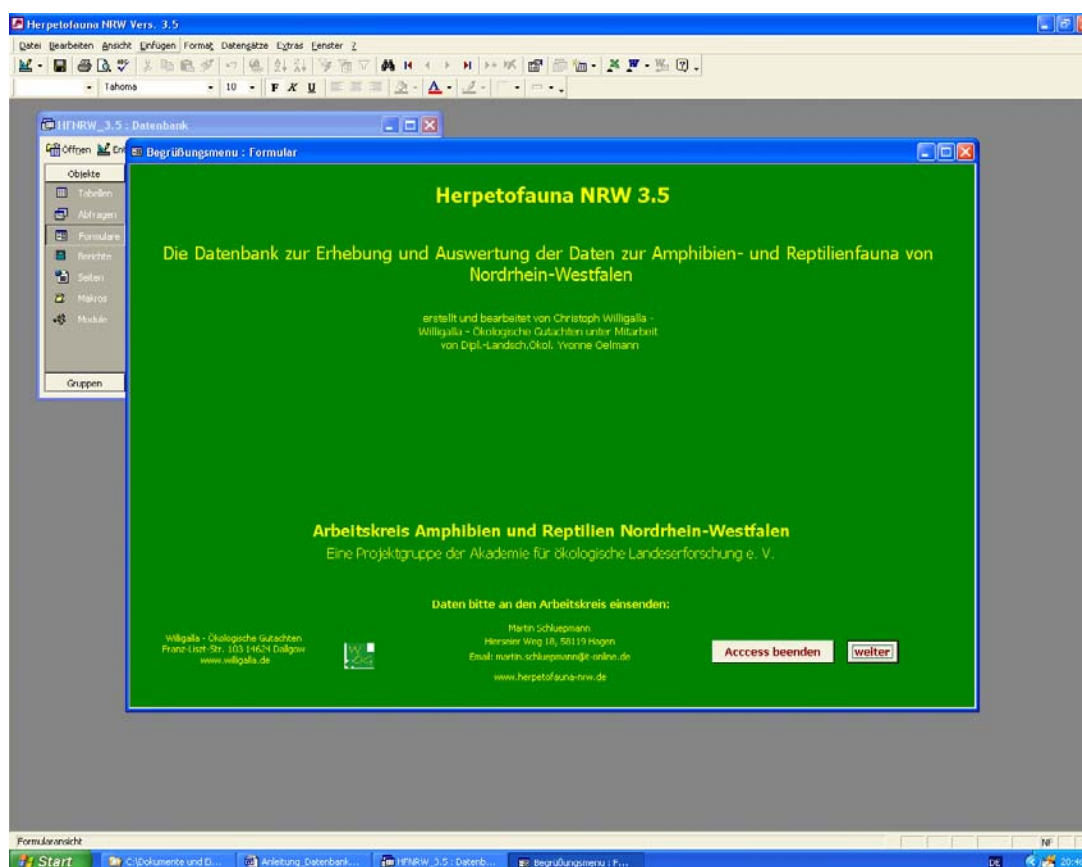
Herpetofauna NRW Vers. 3.5

Datei Bearbeiten Ansicht Einfügen Format Datensätze Extras Fenster ?

Tahoma 10 F K U

HFNRW_3.5 : Datenbank

Öffnen Ent

Objekte
Tabellen
Abfragen
Formulare
Berichte
Seiten
Makros
Module

Gruppen

Begrüßungsmenu : Formular

Herpetofauna NRW 3.5

Die Datenbank zur Erhebung und Auswertung der Daten zur Amphibien- und Reptilienfauna von Nordrhein-Westfalen

erstellt und bearbeitet von Christoph Willigalla - Willigalla - Ökologische Gutachten unter Mitarbeit von Dipl.-Landsch.Ökol. Yvonne Oelmann

Arbeitskreis Amphibien und Reptilien Nordrhein-Westfalen

Eine Projektgruppe der Akademie für ökologische Landeserforschung e. V.

Daten bitte an den Arbeitskreis einsenden:

Willigalla - Ökologische Gutachten
Franz-Liszt-Str. 103 14624 Dallgow
www.willigalla.de

Martin Schlüpmann
Hierseier Weg 18, 58119 Hagen
Email: martin.schluepmann@t-online.de

www.herpetofauna-nrw.de

Acccess beenden

weiter

Formularansicht

NF

Start

C:\Dokumente und Ei...

Anleitung_Datenbank...

HFNRW_3.5 : Datenb...

Begrüßungsmenu : F...

DE

20:4